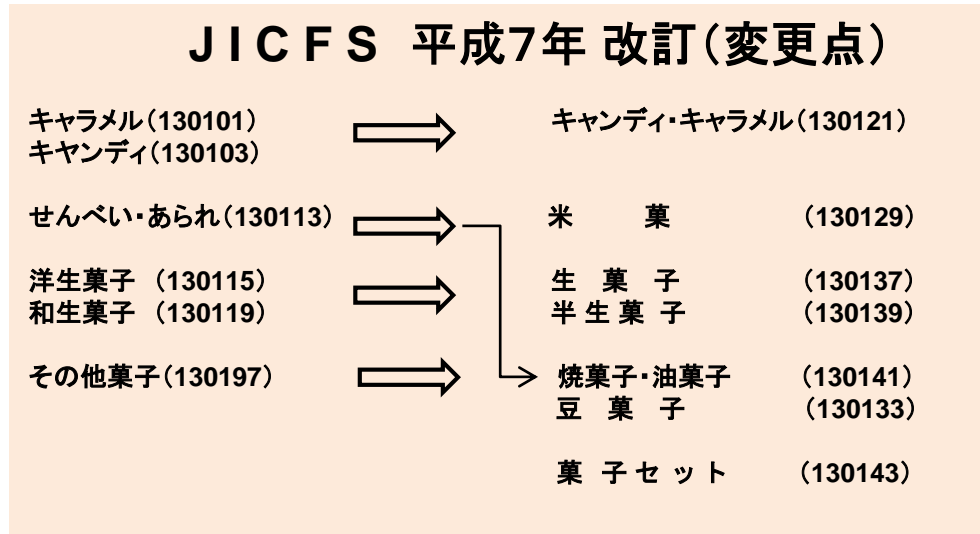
JICFS 平成7年 改訂(変更点)

キャラメル(130101)
キャンディ(130103)

キャンディ・キャラメル(130121)

せんべい・あられ(130113)

米 菓 (130129)

洋生菓子 (130115)
和生菓子 (130119)

生 菓 子 (130137)
半生菓子 (130139)

その他菓子(130197)

焼菓子・油菓子 (130141)
豆 菓 子 (130133)

菓 子セット (130143)